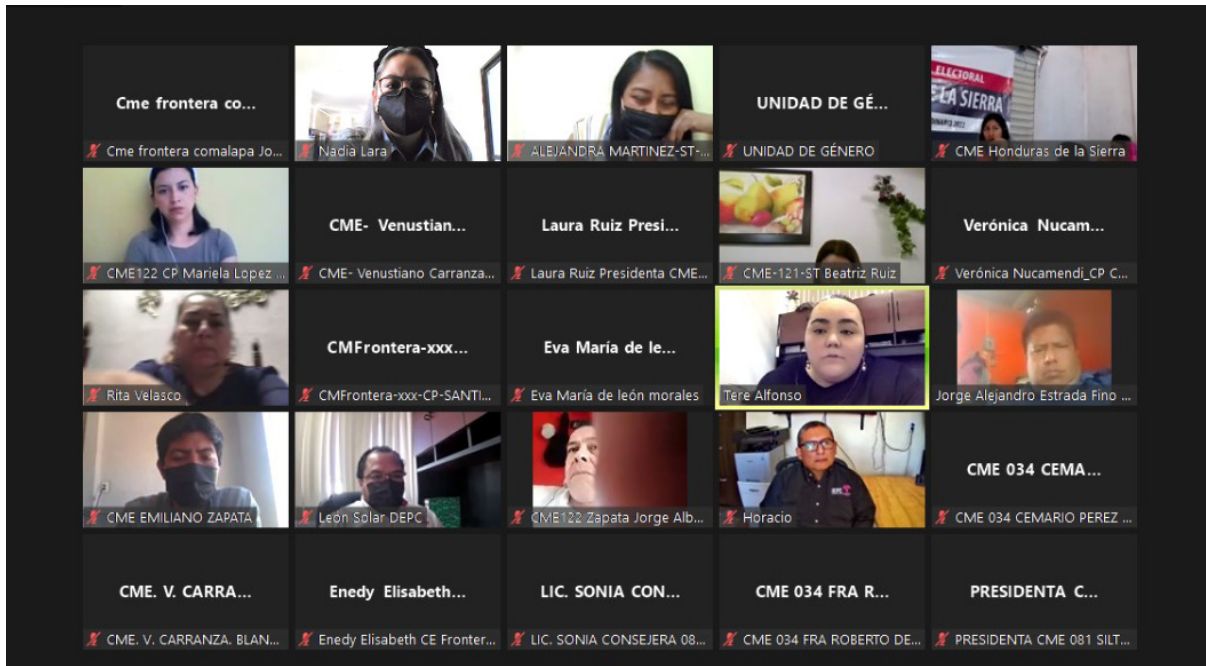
Cme frontera co...
Cme frontera comalapa Jo...

Nadia Lara

ALEJANDRA MARTINEZ-ST-...

UNIDAD DE GÉ...
UNIDAD DE GÉNERO

ELECTORAL
LA SIERRA
CME Honduras de la Sierra

CME122 CP Mariela Lopez ...

CME- Venustian...
CME- Venustiano Carranza...

Laura Ruiz Presi...
Laura Ruiz Presidenta CME...

CME-121-ST Beatriz Ruiz

Verónica Nucam...
Verónica Nucamendi_CP C...

Rita Velasco

CMFrontera-xxx...
CMFrontera-xxx-CP-SANTI...

Eva María de le...
Eva María de león morales

Tere Alfonso

Jorge Alejandro Estrada Fino ...

CME EMILIANO ZAPATA

León Solar DEPC

CME122 Zapata Jorge Alb...

Horacio

CME 034 CEMA...
CME 034 CEMARIO PEREZ ...

CME. V. CARRA...
CME. V. CARRANZA. BLAN...

Enedy Elisabeth...
Enedy Elisabeth CE Fronter...

LIC. SONIA CON...
LIC. SONIA CONSEJERA 08...

CME 034 FRA R...
CME 034 FRA ROBERTO DE...

PRESIDENTA C...
PRESIDENTA CME 081 SILT...